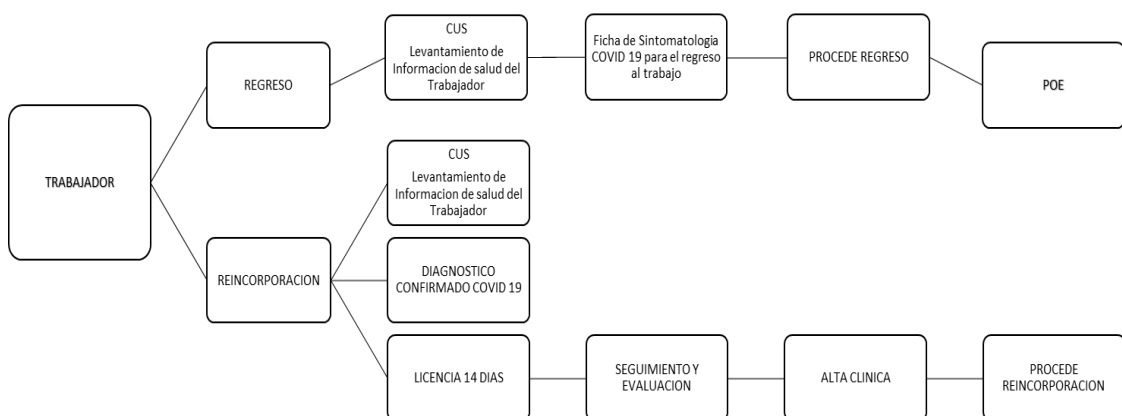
TRABAJADOR

REGRESO

CUS
Levantamiento de Informacion de salud del Trabajador

Ficha de Sintomatologia COVID 19 para el regreso al trabajo

PROCEDE REGRESO

POE

REINCORPORACION

CUS
Levantamiento de Informacion de salud del Trabajador

DIAGNOSTICO CONFIRMADO COVID 19

LICENCIA 14 DIAS

SEGUIMIENTO Y EVALUACION

ALTA CLINICA

PROCEDE REINCORPORACION